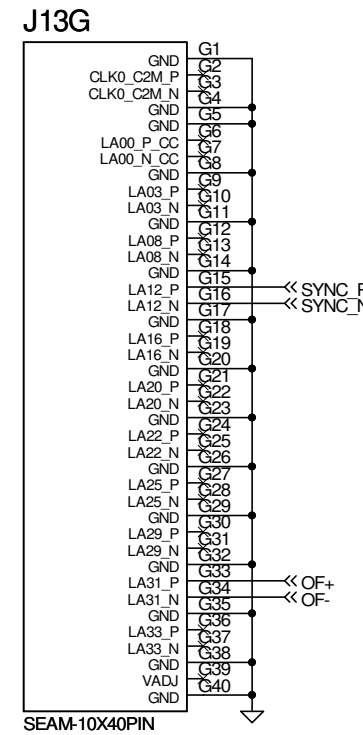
J13G

GND G1
GND G2
CLK0_C2M_P G3
CLK0_C2M_N G4
GND G5
GND G6
LA00_P_CC G7
LA00_N_CC G8
GND G9
LA03_P G10
LA03_N G11
GND G12
LA08_P G13
LA08_N G14
GND G15
LA12_P G16 SYNC_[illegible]
LA12_N G17 SYNC_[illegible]
GND G18
LA16_P G19
LA16_N G20
GND G21
LA20_P G22
LA20_N G23
GND G24
LA22_P G25
LA22_N G26
GND G27
LA25_P G28
LA25_N G29
GND G30
LA29_P G31
LA29_N G32
GND G33
LA31_P G34 OF+
LA31_N G35 OF-
GND G36
LA33_P G37
LA33_N G38
GND G39
VADJ G40
GND

SEAM-10X40PIN